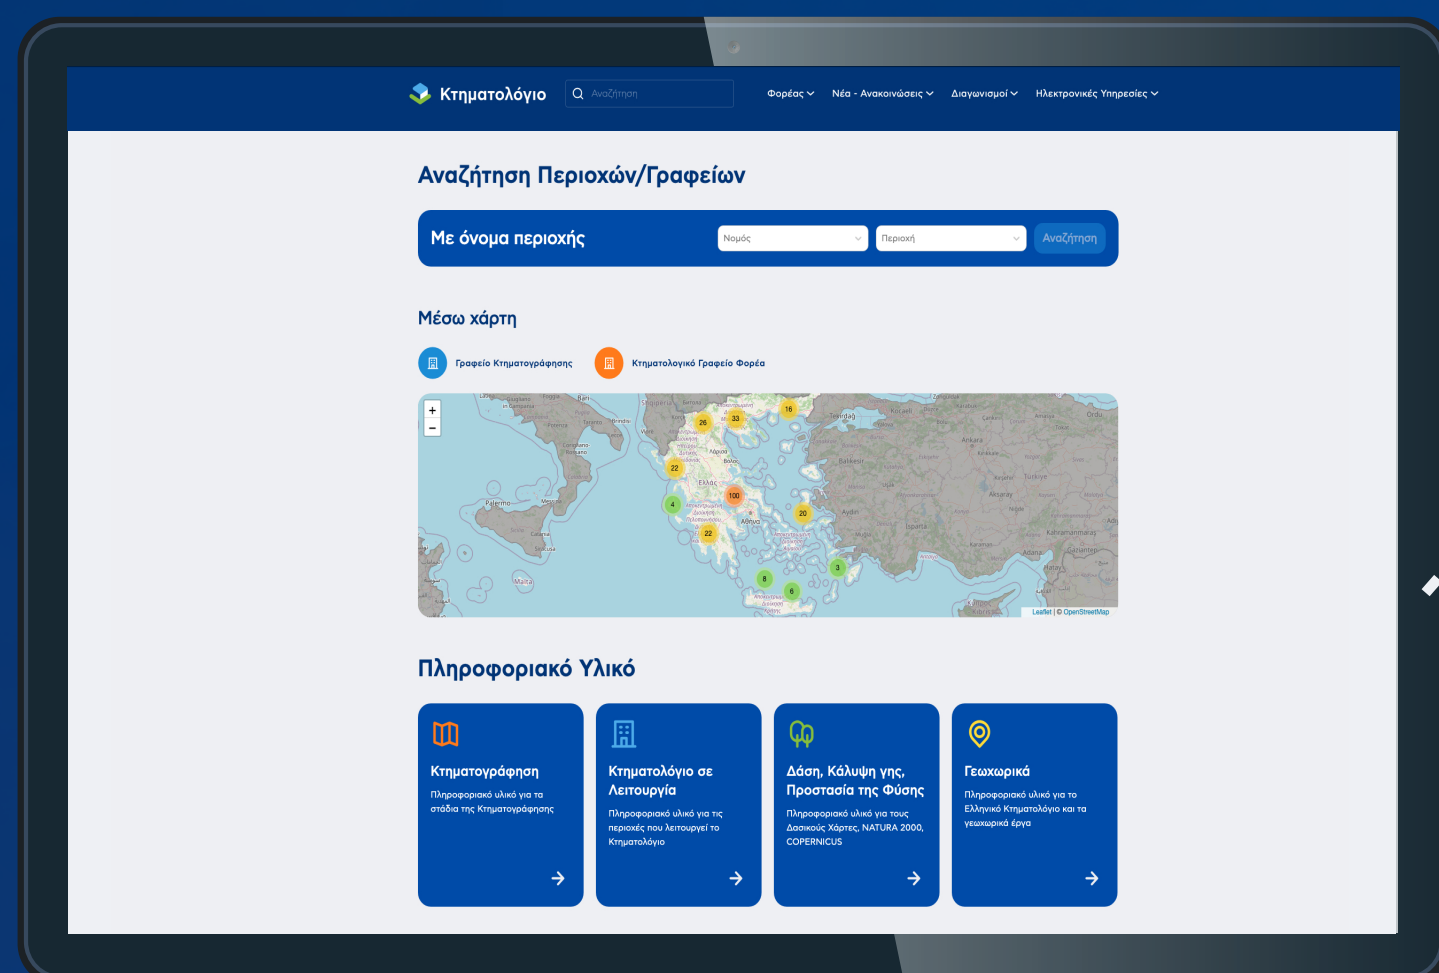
Κτηματολόγιο
Αναζήτηση
Φορέας
Νέα - Ανακοινώσεις
Διαγωνισμοί
Ηλεκτρονικές Υπηρεσίες

Αναζήτηση Περιοχών/Γραφείων

Με όνομα περιοχής
Νομός
Περιοχή
Αναζήτηση

Μέσω χάρτη

Γραφείο Κτηματογράφησης
Κτηματολογικό Γραφείο Φορέα

+
−
26 33 16 22 100 4 20 22 3 8 6
Ελλάς
Αθήνα
Leaflet | © OpenStreetMap

Πληροφοριακό Υλικό

Κτηματογράφηση
Πληροφοριακό υλικό για τα στάδια της Κτηματογράφησης

Κτηματολόγιο σε Λειτουργία
Πληροφοριακό υλικό για τις περιοχές που λειτουργεί το Κτηματολόγιο

Δάση, Κάλυψη γης, Προστασία της Φύσης
Πληροφοριακό υλικό για τους Δασικούς Χάρτες, NATURA 2000, COPERNICUS

Γεωχωρικά
Πληροφοριακό υλικό για το Ελληνικό Κτηματολόγιο και τα γεωχωρικά έργα